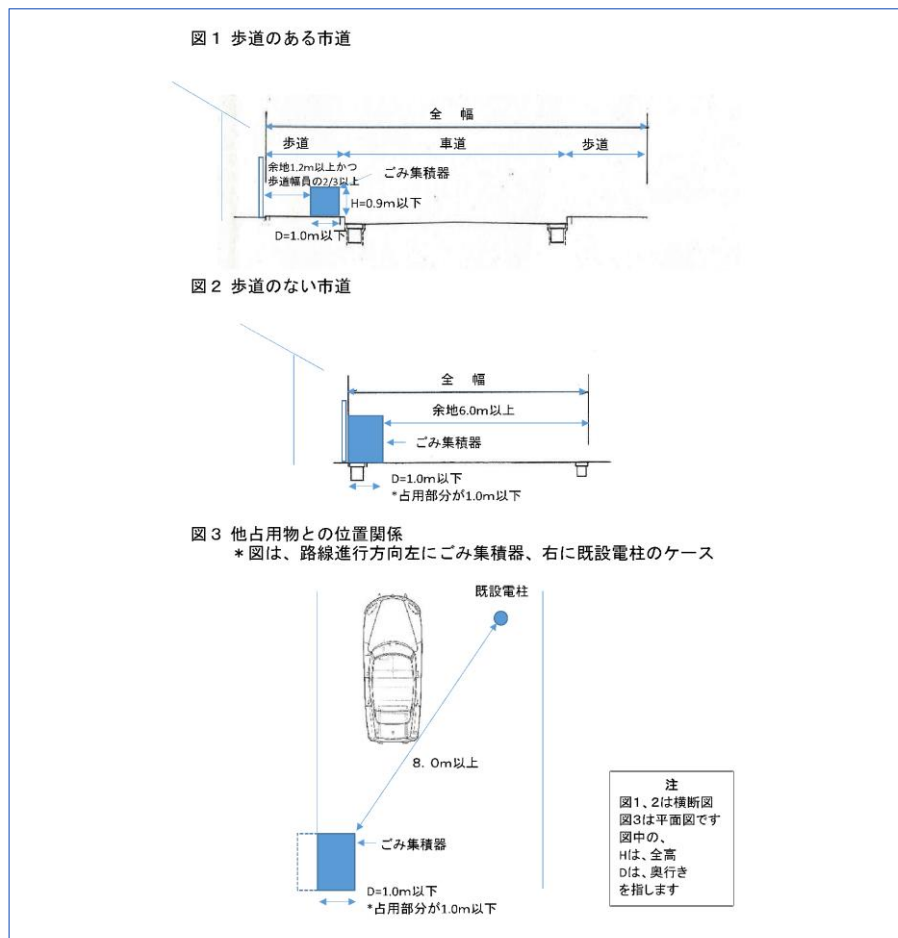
図１ 歩道のある市道

全 幅

歩道

車道

歩道

余地1.2m以上かつ歩道幅員の2/3以上

ごみ集積器

H=0.9m以下

D=1.0m以下

図２ 歩道のない市道

全 幅

余地6.0m以上

ごみ集積器

D=1.0m以下
*占用部分が1.0m以下

図３ 他占用物との位置関係
＊図は、路線進行方向左にごみ集積器、右に既設電柱のケース

既設電柱

8. 0m以上

ごみ集積器

D=1.0m以下
*占用部分が1.0m以下

注
図1、2は横断図
図3は平面図です
図中の、
Hは、全高
Dは、奥行き
を指します